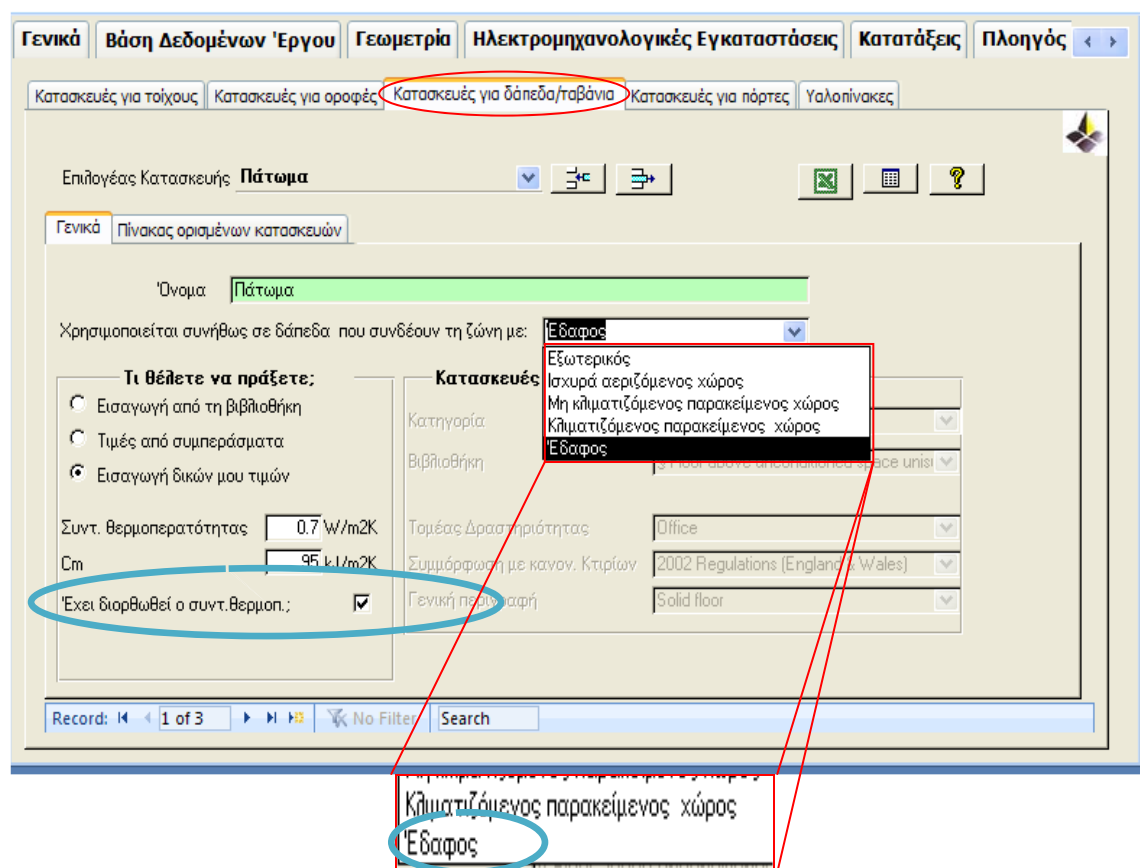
Γενικά | Βάση Δεδομένων 'Εργου | Γεωμετρία | Ηλεκτρομηχανολογικές Εγκαταστάσεις | Κατατάξεις | Πλοηγός

Κατασκευές για τοίχους | Κατασκευές για οροφές | Κατασκευές για δάπεδα/ταβάνια | Κατασκευές για πόρτες | Υαλοπίνακες

Επιλογέας Κατασκευής Πάτωμα

Γενικά | Πίνακας ορισμένων κατασκευών

'Ονομα Πάτωμα

Χρησιμοποιείται συνήθως σε δάπεδα που συνδέουν τη ζώνη με: 'Εδαφος

Εξωτερικός
Ισχυρά αεριζόμενος χώρος
Μη κλιματιζόμενος παρακείμενος χώρος
Κλιματιζόμενος παρακείμενος χώρος
'Εδαφος

Τι θέλετε να πράξετε;
Εισαγωγή από τη βιβλιοθήκη
Τιμές από συμπεράσματα
Εισαγωγή δικών μου τιμών

Συντ. θερμοπερατότητας 0.7 W/m2K
Cm 95 kJ/m2K
'Εχει διορθωθεί ο συντ.θερμοπ.;

Κατασκευές
Κατηγορία
Βιβλιοθήκη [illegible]
Τομέας Δραστηριότητας Office
Συμμόρφωση με κανον. Κτιρίων 2002 Regulations (England & Wales)
Γενική περιγραφή Solid floor

Record: 1 of 3 No Filter Search

Κλιματιζόμενος παρακείμενος χώρος
'Εδαφος